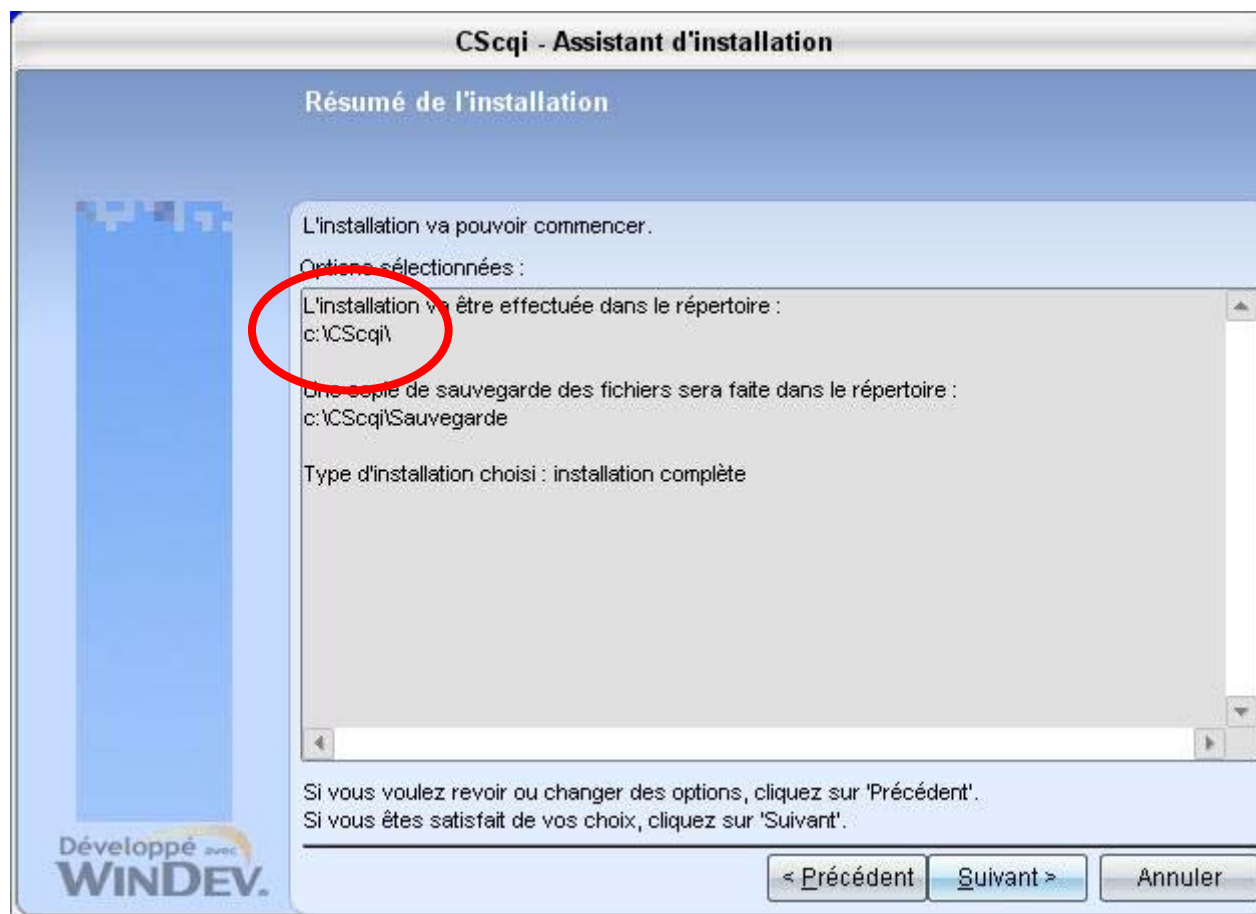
CScqi - Assistant d'installation

Résumé de l'installation

L'installation va pouvoir commencer.

Options sélectionnées :

L'installation va être effectuée dans le répertoire :
c:\CScqi\

Une copie de sauvegarde des fichiers sera faite dans le répertoire :
c:\CScqi\Sauvegarde

Type d'installation choisi : installation complète

Si vous voulez revoir ou changer des options, cliquez sur 'Précédent'.
Si vous êtes satisfait de vos choix, cliquez sur 'Suivant'.

Développé avec WINDEV.

< Précédent
Suivant >
Annuler